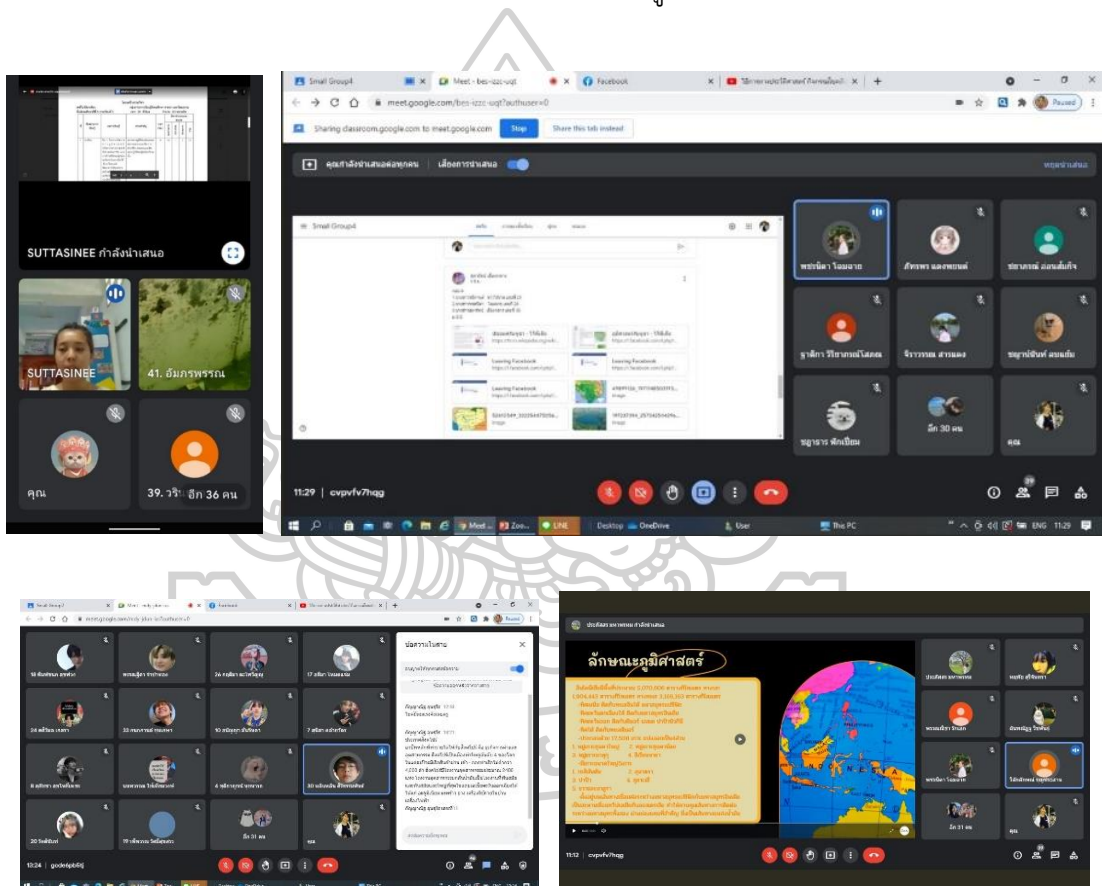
SUTTASINEE กำลังนำเสนอ

SUTTASINEE

41. อัมภรพรรณ

คุณ

39. วริ อีก 36 คน

Small Group4

Meet - bes-izzc-uqt

Facebook

meet.google.com/bes-izzc-uqt?authuser=0

Sharing classroom.google.com to meet.google.com

Stop

Share this tab instead

คุณกำลังนำเสนอต่อทุกคน

เลื่อนการนำเสนอ

หยุดนำเสนอ

Small Group4

Leaving Facebook

Leaving Facebook

Leaving Facebook

พรรณิดา โฉมงาม

ศิรพร แสงพยนต์

ชลาภรณ์ อ่อนสัมฤทธิ์

ฐาติกา วิริยากรณ์โสภณ

จิรวรรณ สารแดง

ธญาณิชันท์ ผมแดง

ธฎาธาร พึกเปียน

อีก 30 คน

คุณ

11:29 | cvpvfv7hqg

Desktop

OneDrive

User

This PC

ENG 11:29

ข้อความในสาย

อีก 31 คน

คุณ

13:24 | gode-pbfj

ลักษณะภูมิศาสตร์

อีก 31 คน

คุณ

11:12 | cvpvfv7hqg